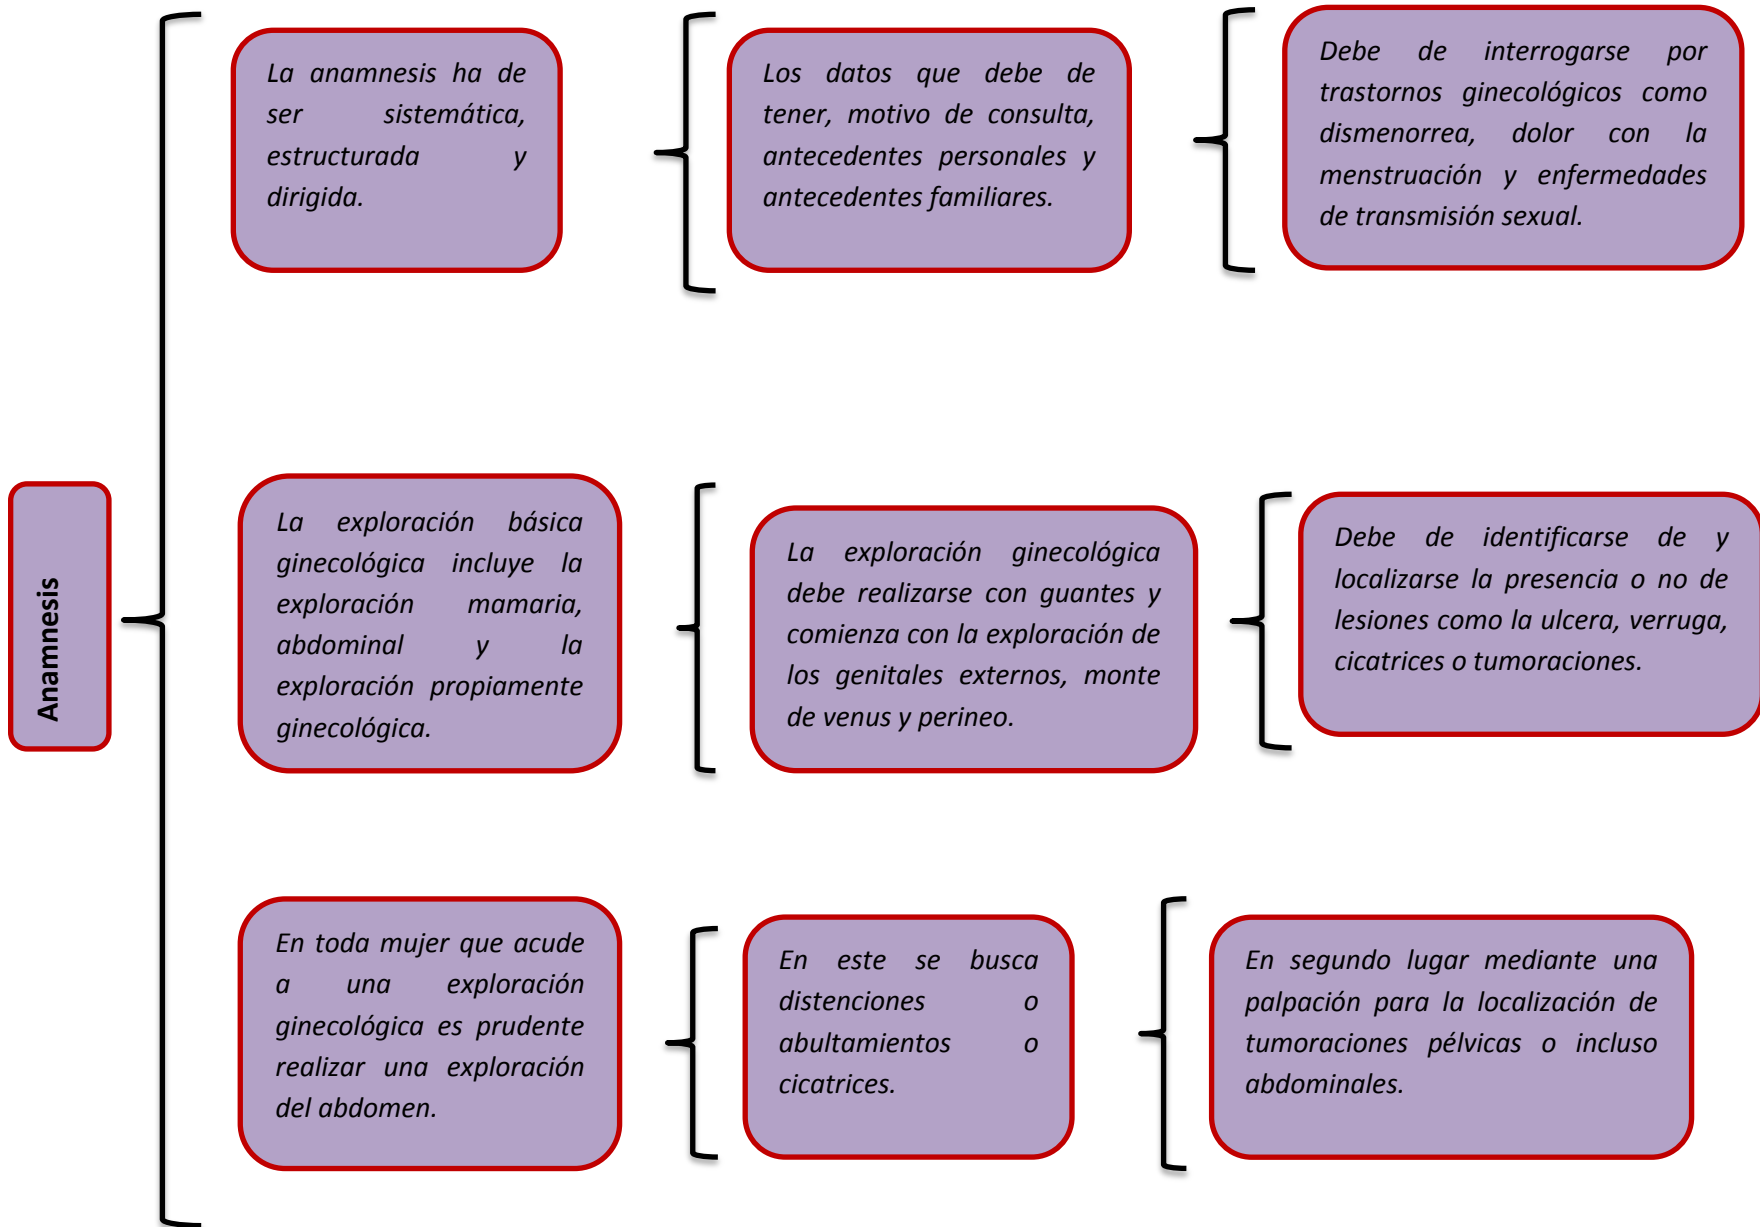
Anamnesis

La anamnesis ha de ser sistemática, estructurada y dirigida.

Los datos que debe de tener, motivo de consulta, antecedentes personales y antecedentes familiares.

Debe de interrogarse por trastornos ginecológicos como dismenorrea, dolor con la menstruación y enfermedades de transmisión sexual.

La exploración básica ginecológica incluye la exploración mamaria, abdominal y la exploración propiamente ginecológica.

La exploración ginecológica debe realizarse con guantes y comienza con la exploración de los genitales externos, monte de venus y perineo.

Debe de identificarse de y localizarse la presencia o no de lesiones como la ulcera, verruga, cicatrices o tumoraciones.

En toda mujer que acude a una exploración ginecológica es prudente realizar una exploración del abdomen.

En este se busca distenciones o abultamientos o cicatrices.

En segundo lugar mediante una palpación para la localización de tumoraciones pélvicas o incluso abdominales.